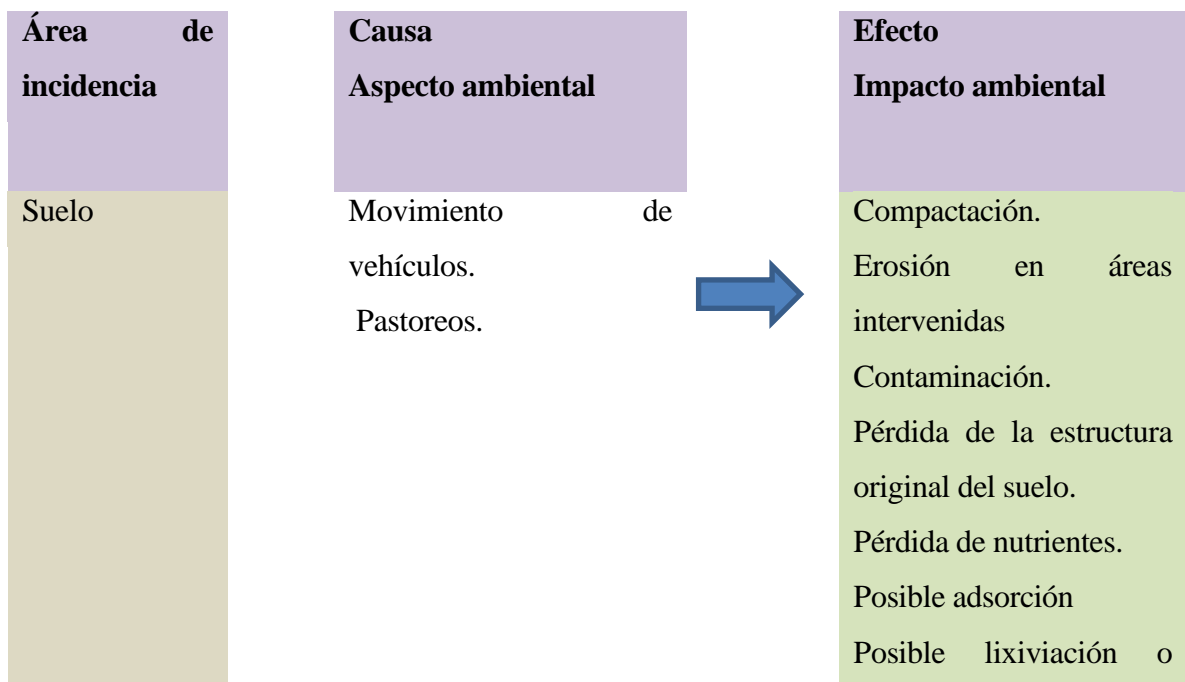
| Área de incidencia | Causa<br>Aspecto ambiental | Efecto<br>Impacto ambiental |
|---|---|---|
| Suelo | Movimiento de vehículos.<br>Pastoreos. | Compactación.<br>Erosión en áreas intervenidas<br>Contaminación.<br>Pérdida de la estructura original del suelo.<br>Pérdida de nutrientes.<br>Posible adsorción<br>Posible lixiviación o |